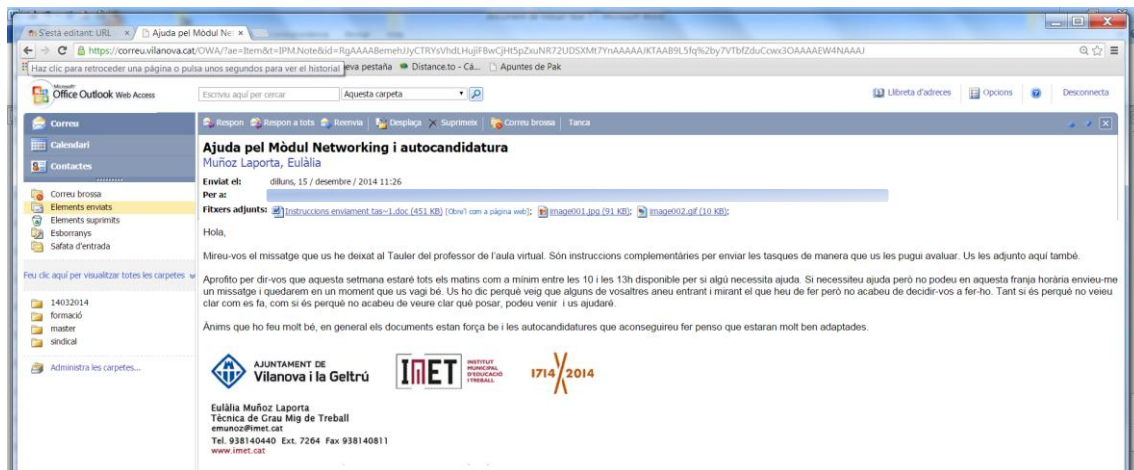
S'està editant: URL × Ajuda pel Mòdul Ne ×

https://correu.vilanova.cat/OWA/?ae=Item&t=IPM.Note&id=RgAAAABemehJJyCTRYsVhdLHujiFBwCjHt5pZxuNR72UDSXMt7YnAAAAAJKTAAB9L5fq%2by7VTbfZduCcwx3OAAAAEW4NAAAJ

Haz clic para retroceder una página o pulsa unos segundos para ver el historial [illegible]eva pestaña Distance.to - Cà... Apuntes de Pak

Microsoft Office Outlook Web Access

Escriviu aquí per cercar Aquesta carpeta

Llibreta d'adreces Opcions Desconnecta

Correu
Calendari
Contactes

Correu brossa
Elements enviats
Elements suprimits
Esborranys
Safata d'entrada

Feu clic aquí per visualitzar totes les carpetes

14032014
formació
master
sindical

Administra les carpetes...

Respon Respon a tots Reenvia Desplaça Suprimeix Correu brossa Tanca

Ajuda pel Mòdul Networking i autocandidatura
Muñoz Laporta, Eulàlia

Enviat el: dilluns, 15 / desembre / 2014 11:26
Per a:
Fitxers adjunts: Instruccions enviament tas~1.doc (451 KB) [Obre'l com a pàgina web]; image001.jpg (91 KB); image002.gif (10 KB);

Hola,

Mireu-vos el missatge que us he deixat al Tauler del professor de l'aula virtual. Són instruccions complementàries per enviar les tasques de manera que us les pugui avaluar. Us les adjunto aquí també.

Aprofito per dir-vos que aquesta setmana estaré tots els matins com a mínim entre les 10 i les 13h disponible per si algú necessita ajuda. Si necessiteu ajuda però no podeu en aquesta franja horària envieu-me un missatge i quedarem en un moment que us vagi bé. Us ho dic perquè veig que alguns de vosaltres aneu entrant i mirant el que heu de fer però no acabeu de decidir-vos a fer-ho. Tant si és perquè no veieu clar com es fa, com si és perquè no acabeu de veure clar què posar, podeu venir i us ajudaré.

Ànims que ho feu molt bé, en general els documents estan força be i les autocandidatures que aconseguireu fer penso que estaran molt ben adaptades.

AJUNTAMENT DE Vilanova i la Geltrú

IMET INSTITUT MUNICIPAL D'EDUCACIÓ I TREBALL

1714/2014

Eulàlia Muñoz Laporta
Tècnica de Grau Mig de Treball
emunoz@imet.cat
Tel. 938140440 Ext. 7264 Fax 938140811
www.imet.cat